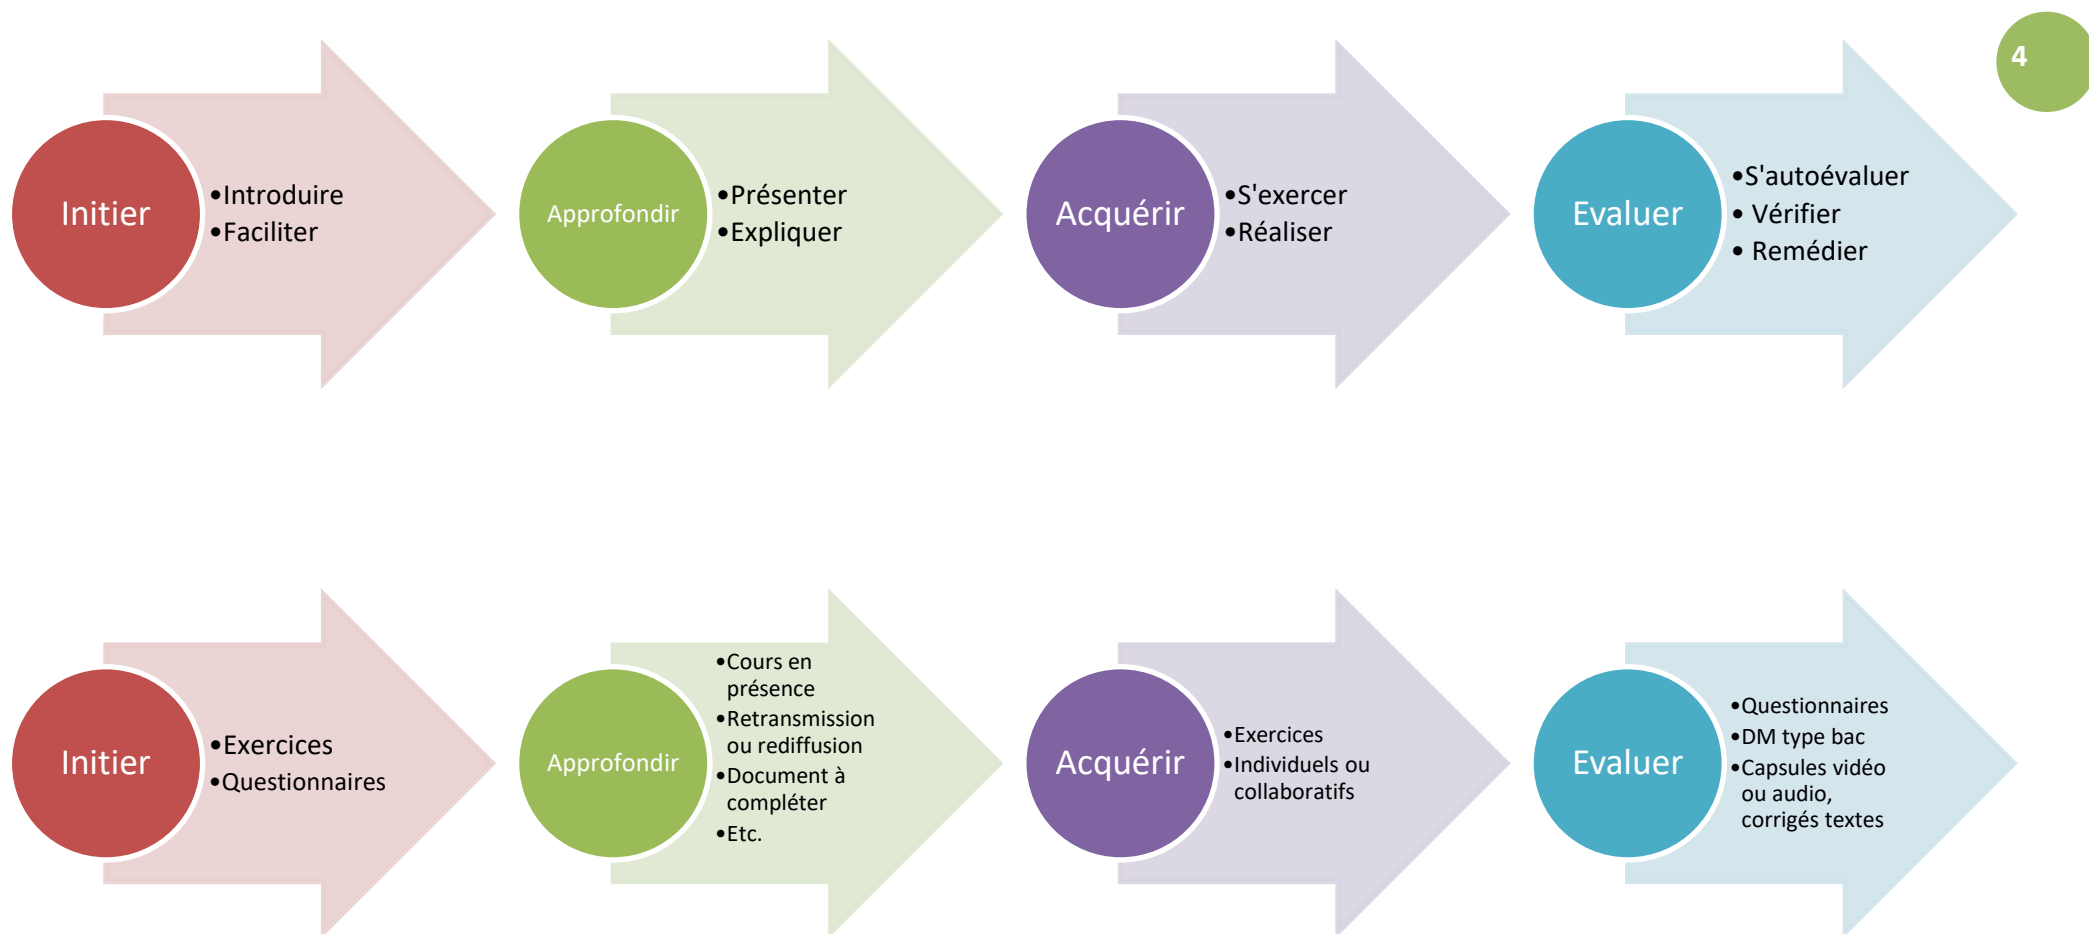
4

Initier
•Introduire
•Faciliter

Approfondir
•Présenter
•Expliquer

Acquérir
•S'exercer
•Réaliser

Evaluer
•S'autoévaluer
• Vérifier
• Remédier

Initier
•Exercices
•Questionnaires

Approfondir
•Cours en présence
•Retransmission ou rediffusion
•Document à compléter
•Etc.

Acquérir
•Exercices
•Individuels ou collaboratifs

Evaluer
•Questionnaires
•DM type bac
•Capsules vidéo ou audio, corrigés textes